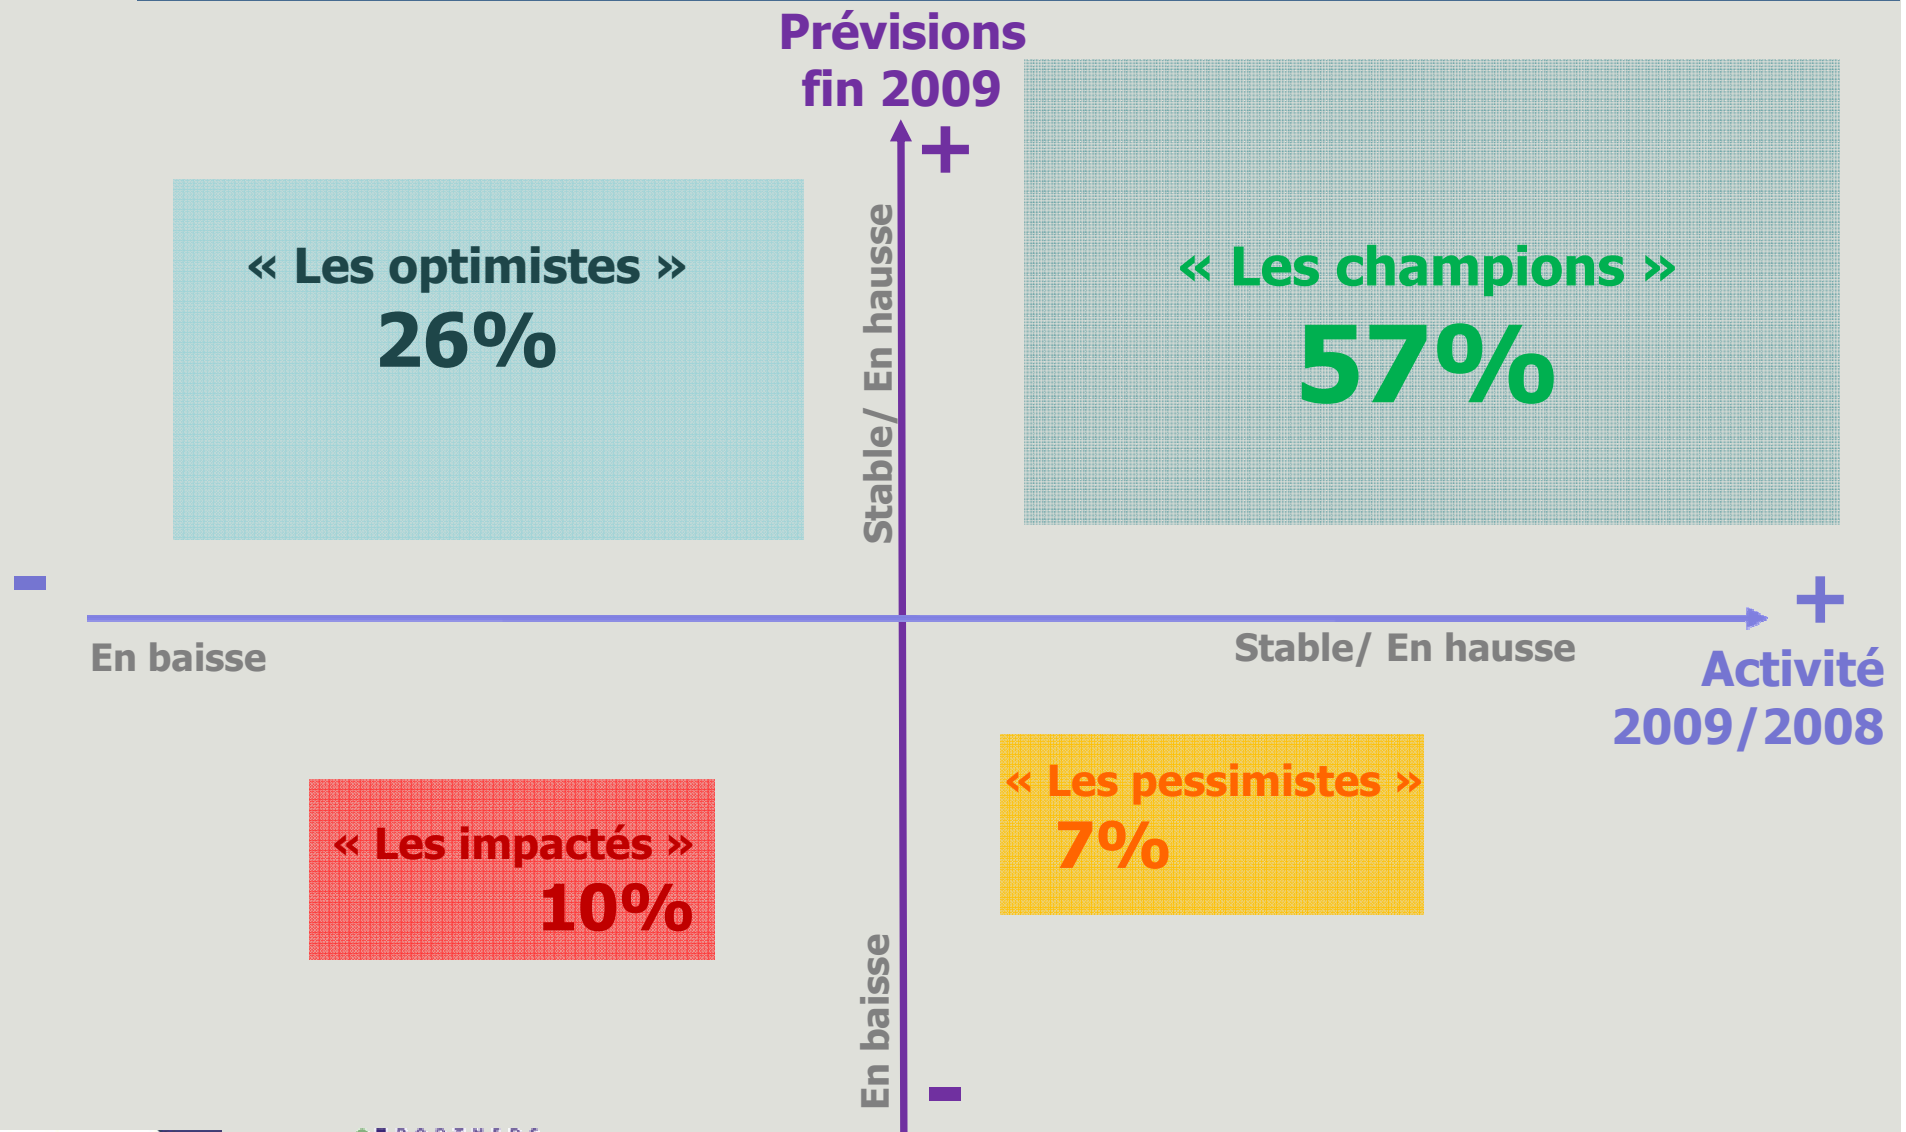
Prévisions fin 2009

+

Stable/ En hausse

« Les optimistes »
26%

« Les champions »
57%

-

En baisse

Stable/ En hausse

+

Activité 2009/2008

« Les pessimistes »
7%

« Les impactés »
10%

En baisse

-